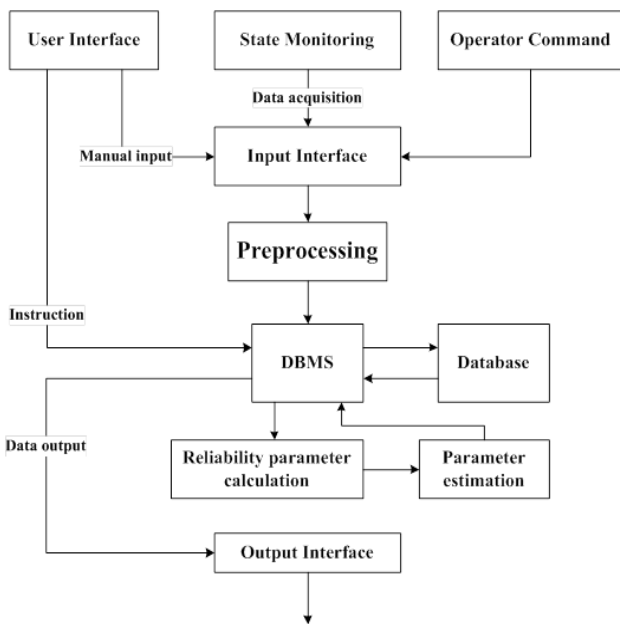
User Interface

State Monitoring

Operator Command

Data acquisition

Manual input

Input Interface

Preprocessing

Instruction

DBMS

Database

Data output

Reliability parameter calculation

Parameter estimation

Output Interface